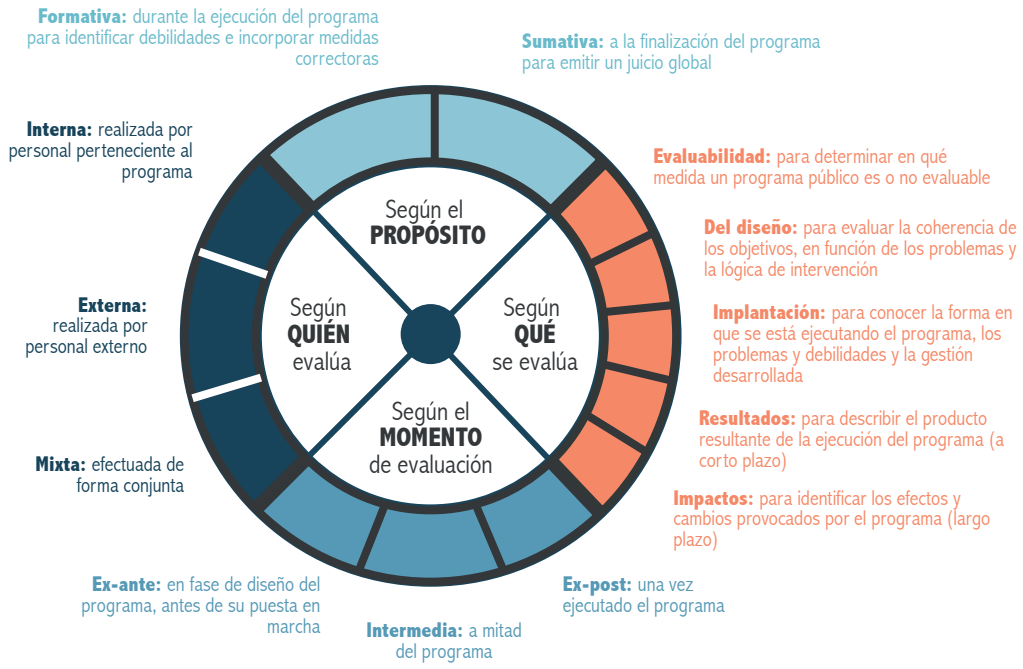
**Formativa:** durante la ejecución del programa para identificar debilidades e incorporar medidas correctoras

**Sumativa:** a la finalización del programa para emitir un juicio global

**Interna:** realizada por personal perteneciente al programa

**Evaluabilidad:** para determinar en qué medida un programa público es o no evaluable

**Del diseño:** para evaluar la coherencia de los objetivos, en función de los problemas y la lógica de intervención

Según el **PROPÓSITO**

Según **QUIÉN** evalúa

Según **QUÉ** se evalúa

Según el **MOMENTO** de evaluación

**Externa:** realizada por personal externo

**Implantación:** para conocer la forma en que se está ejecutando el programa, los problemas y debilidades y la gestión desarrollada

**Resultados:** para describir el producto resultante de la ejecución del programa (a corto plazo)

**Mixta:** efectuada de forma conjunta

**Impactos:** para identificar los efectos y cambios provocados por el programa (largo plazo)

**Ex-ante:** en fase de diseño del programa, antes de su puesta en marcha

**Ex-post:** una vez ejecutado el programa

**Intermedia:** a mitad del programa